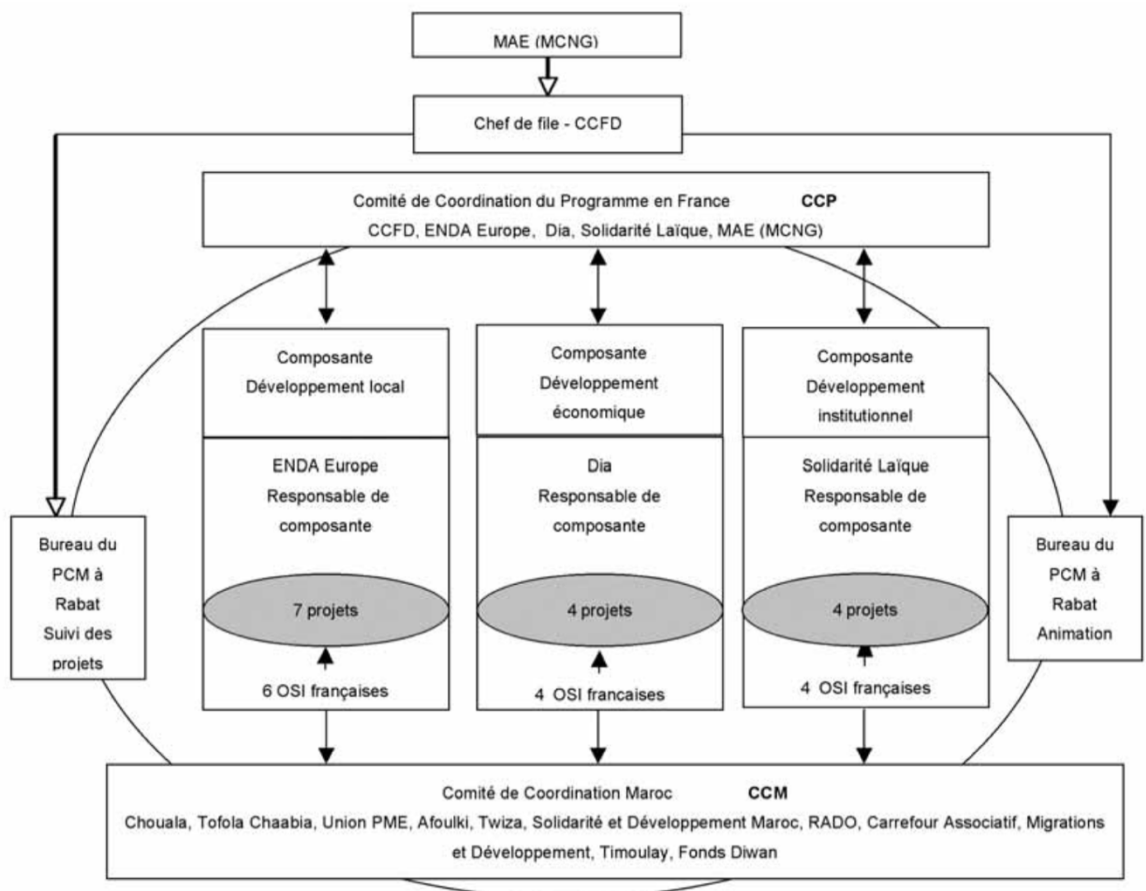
MAE (MCNG)

Chef de file - CCFD

Comité de Coordination du Programme en France CCP
CCFD, ENDA Europe, Dia, Solidarité Laïque, MAE (MCNG)

Composante Développement local

ENDA Europe Responsable de composante

7 projets

6 OSI françaises

Composante Développement économique

Dia Responsable de composante

4 projets

4 OSI francaises

Composante Développement institutionnel

Solidarité Laïque Responsable de composante

4 projets

4 OSI françaises

Bureau du PCM à Rabat Suivi des projets

Bureau du PCM à Rabat Animation

Comité de Coordination Maroc CCM
Chouala, Tofola Chaabia, Union PME, Afoulki, Twiza, Solidarité et Développement Maroc, RADO, Carrefour Associatif, Migrations et Développement, Timoulay, Fonds Diwan